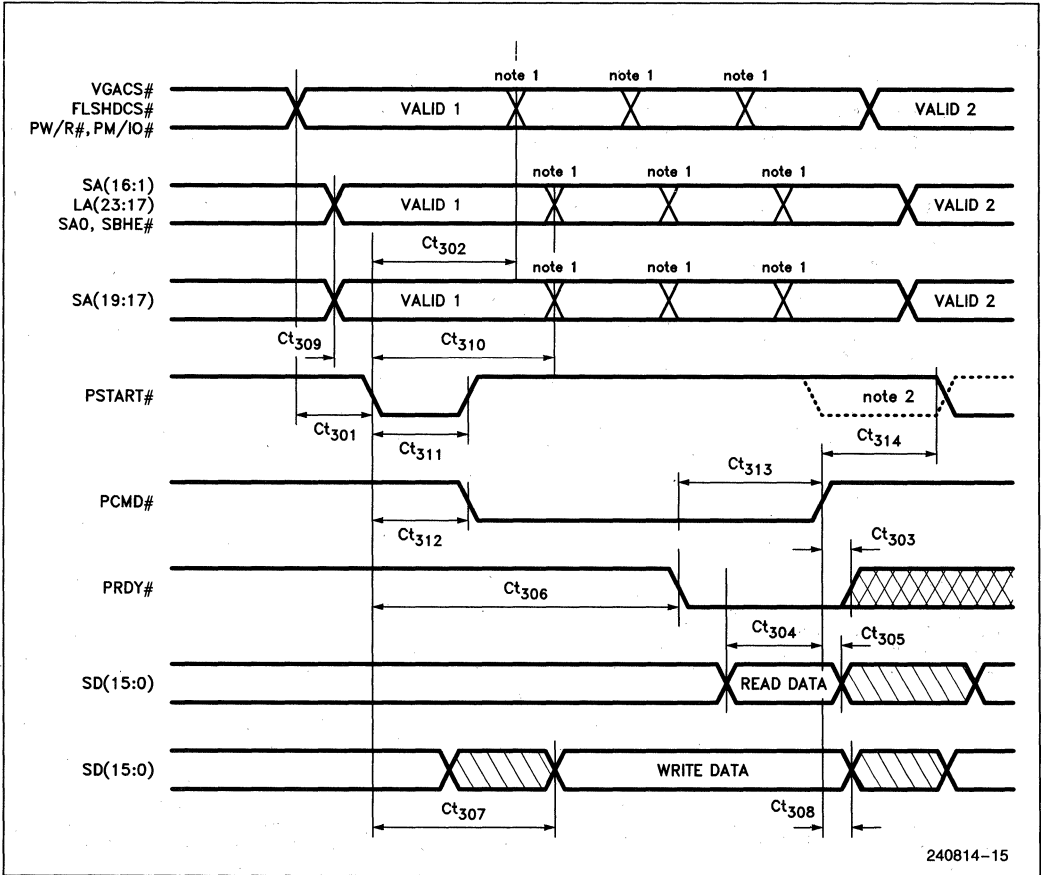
VGACS#
FLSHDCS#
PW/R#, PM/IO#

note 1 note 1 note 1

VALID 1

VALID 2

SA(16:1)
LA(23:17)
SA0, SBHE#

note 1 note 1 note 1

VALID 1

VALID 2

$Ct_{302}$

SA(19:17)

note 1 note 1 note 1

VALID 1

VALID 2

$Ct_{309}$

$Ct_{310}$

PSTART#

note 2

$Ct_{301}$

$Ct_{311}$

$Ct_{314}$

$Ct_{313}$

PCMD#

$Ct_{312}$

$Ct_{303}$

PRDY#

$Ct_{306}$

$Ct_{304}$

$Ct_{305}$

SD(15:0)

READ DATA

SD(15:0)

WRITE DATA

$Ct_{307}$

$Ct_{308}$

240814–15